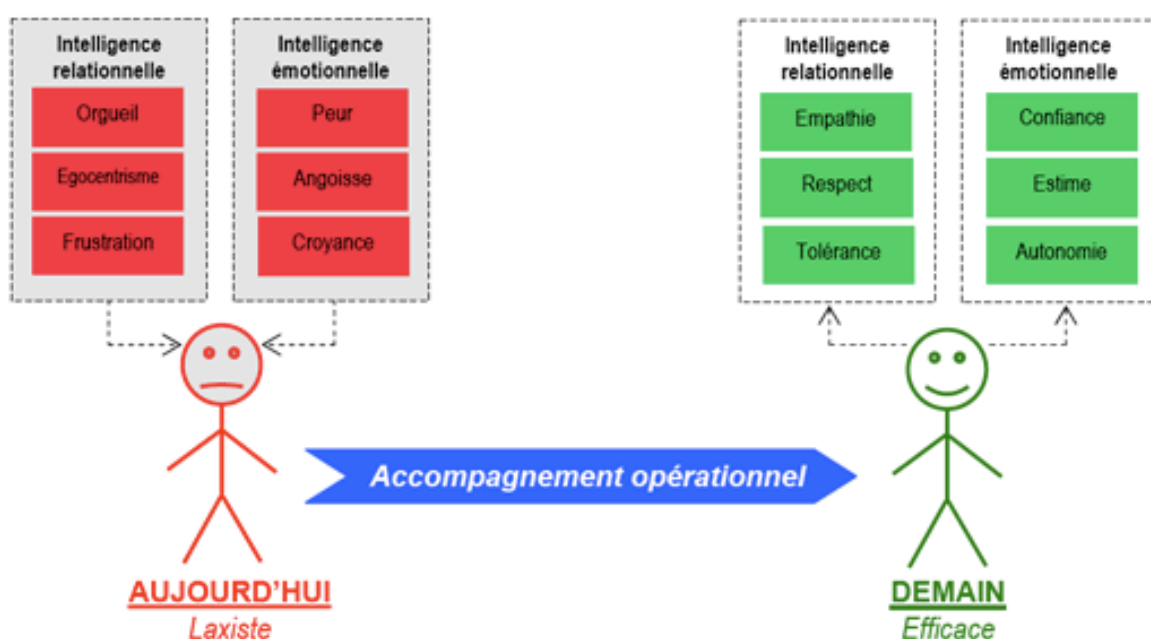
Intelligence relationnelle
Orgueil
Egocentrisme
Frustration

Intelligence émotionnelle
Peur
Angoisse
Croyance

Intelligence relationnelle
Empathie
Respect
Tolérance

Intelligence émotionnelle
Confiance
Estime
Autonomie

Accompagnement opérationnel

AUJOURD'HUI
Laxiste

DEMAIN
Efficace